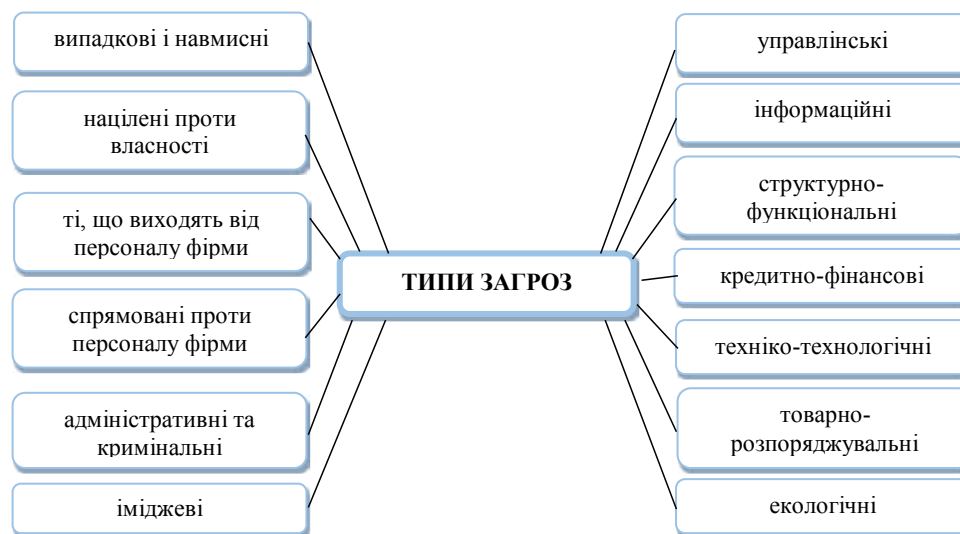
ТИПИ ЗАГРОЗ

випадкові і навмисні

націлені проти власності

ті, що виходять від персоналу фірми

спрямовані проти персоналу фірми

адміністративні та кримінальні

іміджеві

управлінські

інформаційні

структурно-функціональні

кредитно-фінансові

техніко-технологічні

товарно-розпоряджувальні

екологічні